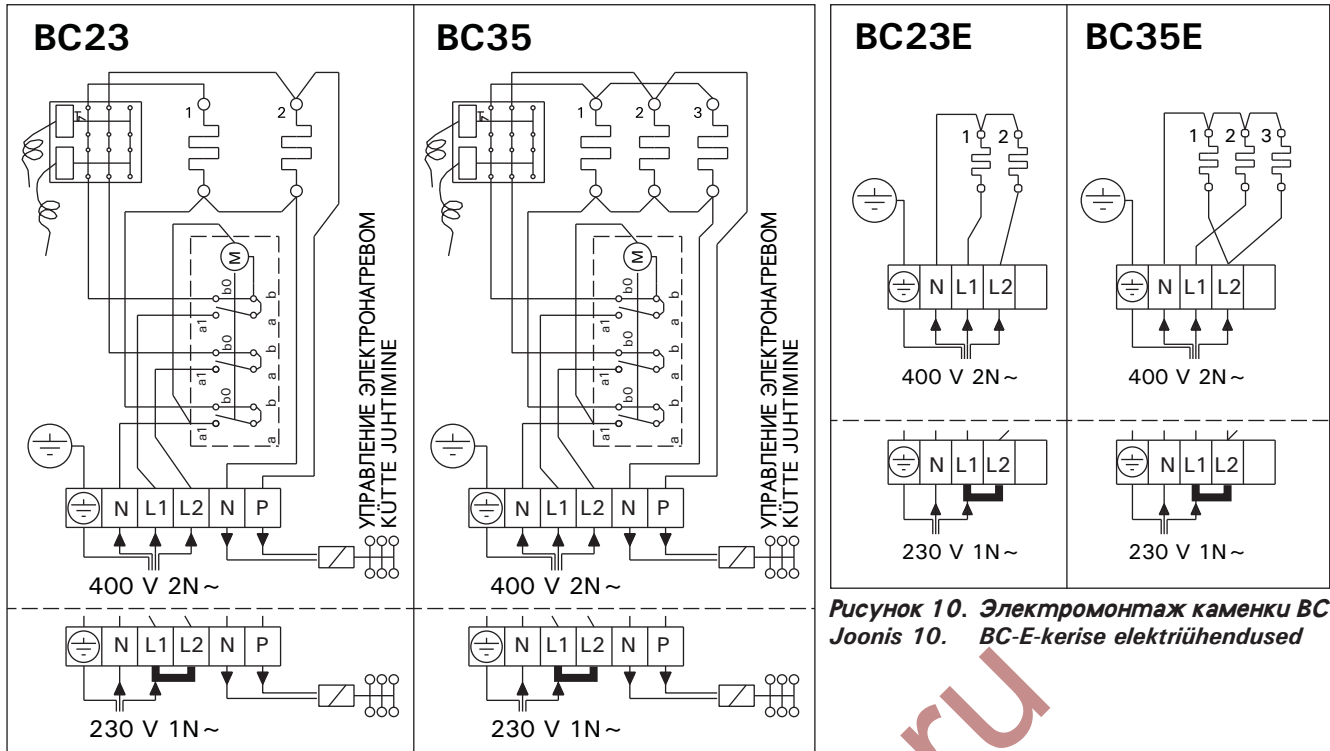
BC23

1 2

M

b0 a1 b a
b0 a1 b a
b0 a1 b a

УПРАВЛЕНИЕ ЭЛЕКТРОНАГРЕВОМ
KÜTTE JUHTIMINE

N L1 L2 N P

400 V 2N~

N L1 L2 N P

230 V 1N~

BC35

1 2 3

M

b0 a1 b a
b0 a1 b a
b0 a1 b a

УПРАВЛЕНИЕ ЭЛЕКТРОНАГРЕВОМ
KÜTTE JUHTIMINE

N L1 L2 N P

400 V 2N~

N L1 L2 N P

230 V 1N~

BC23E

1 2

N L1 L2

400 V 2N~

N L1 L2

230 V 1N~

BC35E

1 2 3

N L1 L2

400 V 2N~

N L1 L2

230 V 1N~

Рисунок 10. Электромонтаж каменки BC
Joonis 10. BC-E-kerise elektriühendused